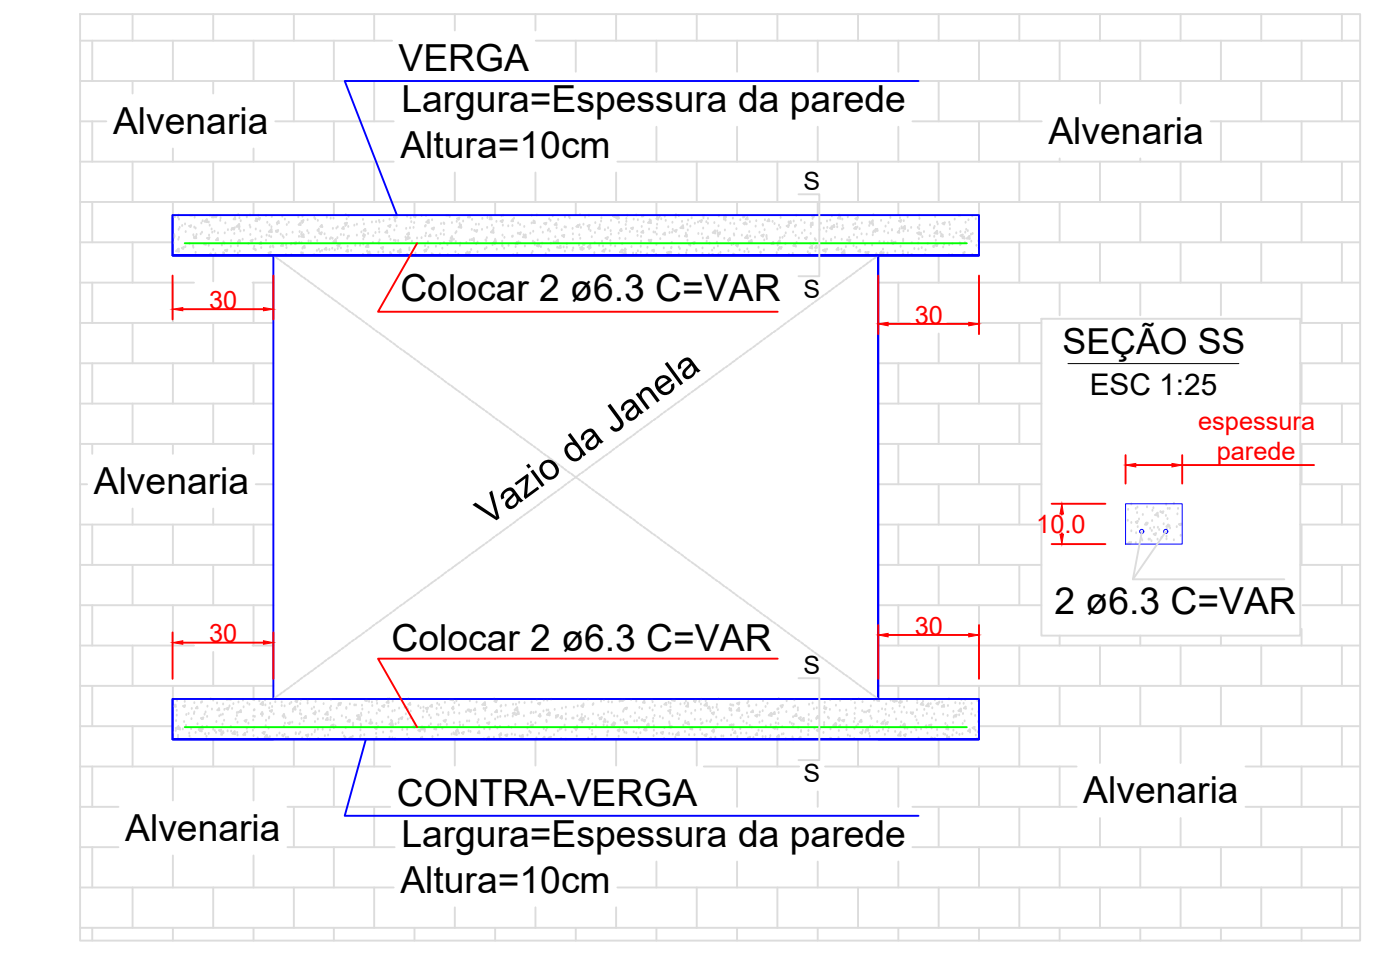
VERGA
Largura=Espessura da parede
Altura=10cm

Alvenaria

Alvenaria

S

Colocar 2 ø6.3 C=VAR

S

30

30

Vazio da Janela

SEÇÃO SS
ESC 1:25

espessura
parede

Alvenaria

10.0

2 ø6.3 C=VAR

30

30

Colocar 2 ø6.3 C=VAR

S

S

CONTRA-VERGA
Largura=Espessura da parede
Altura=10cm

Alvenaria

Alvenaria